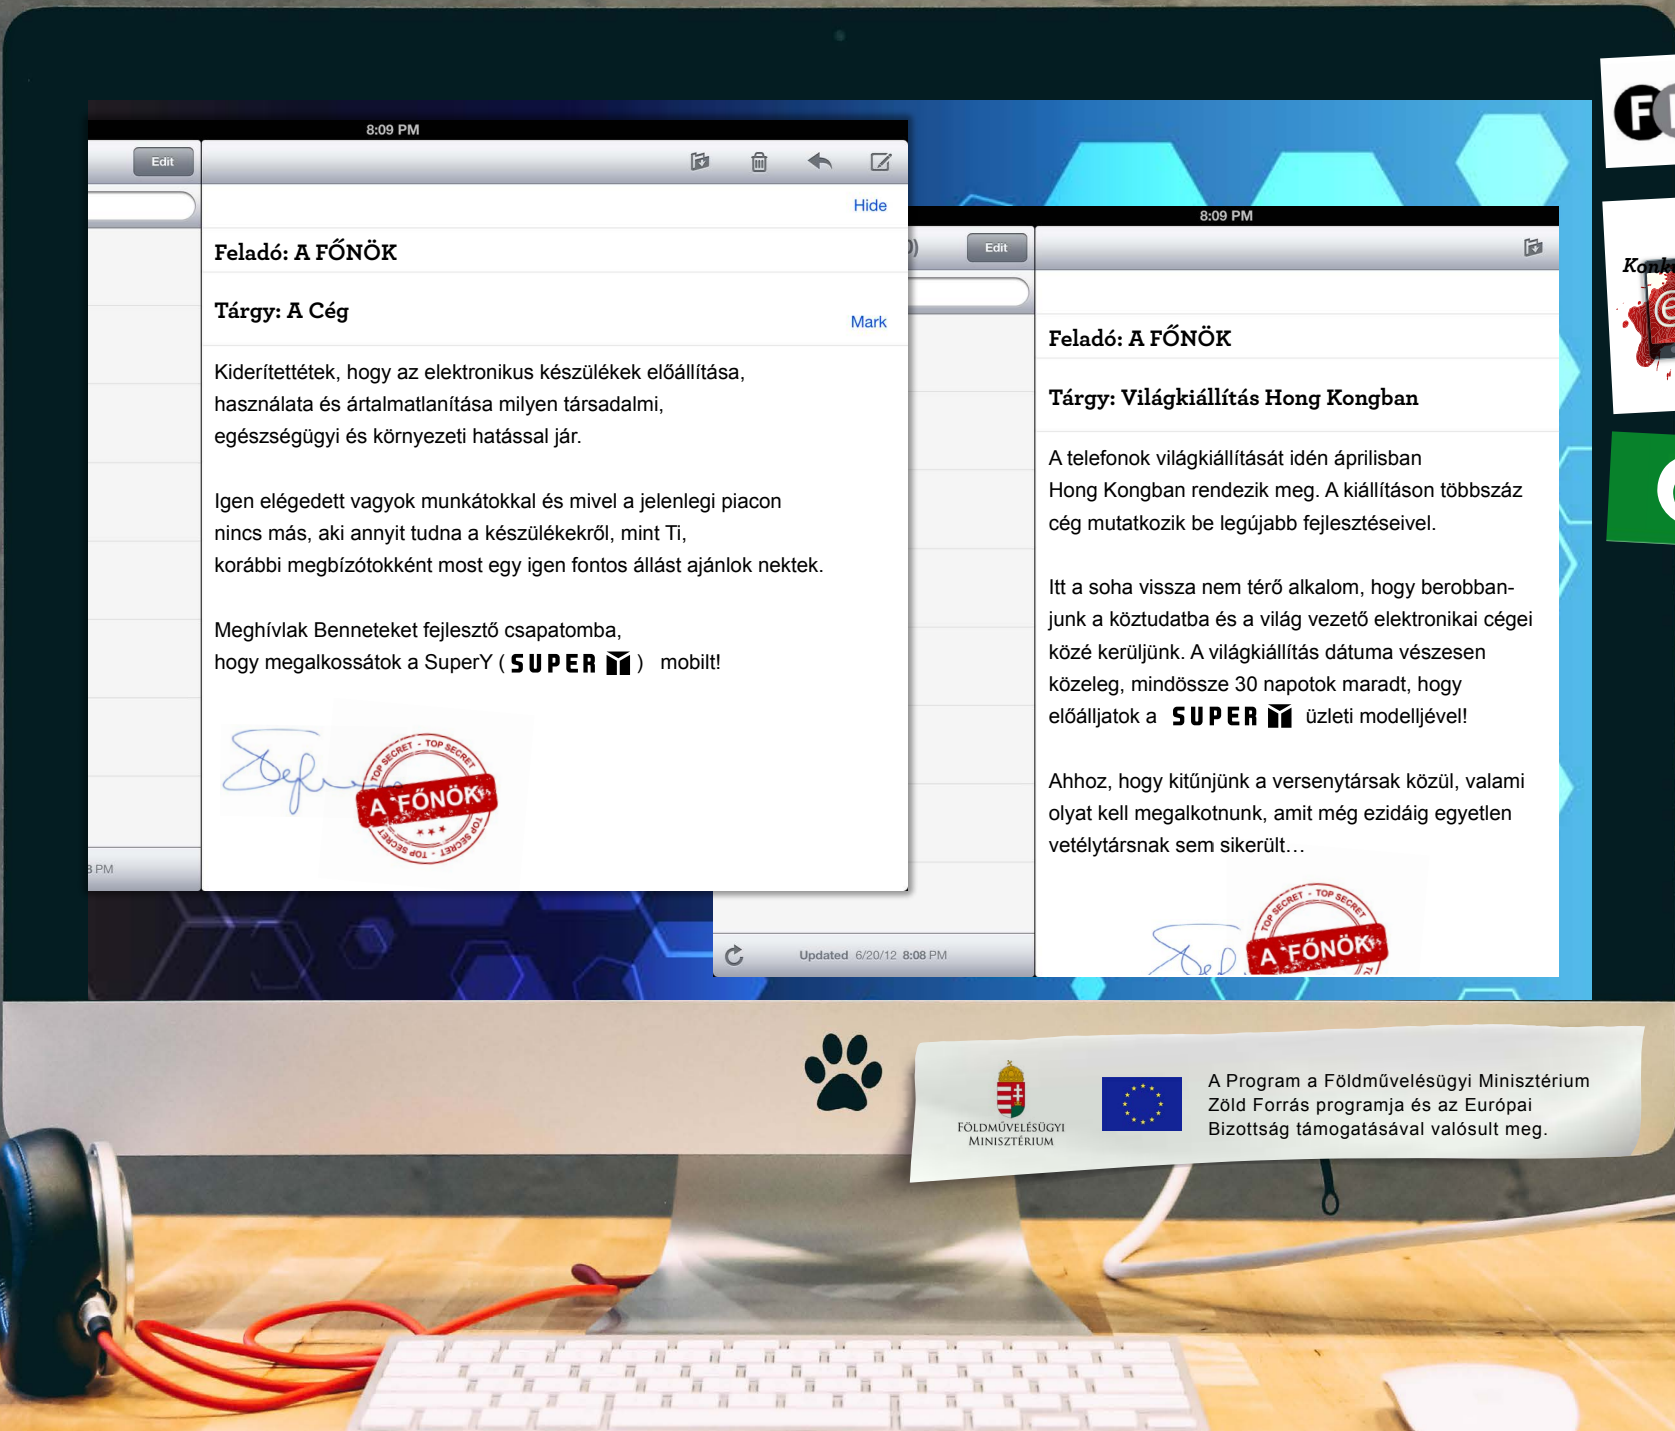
8:09 PM

Edit

Hide

Feladó: A FŐNÖK

Tárgy: A Cég

Mark

Kiderítettétek, hogy az elektronikus készülékek előállítása, használata és ártalmatlanítása milyen társadalmi, egészségügyi és környezeti hatással jár.

Igen elégedett vagyok munkátokkal és mivel a jelenlegi piacon nincs más, aki annyit tudna a készülékekről, mint Ti, korábbi megbízótokként most egy igen fontos állást ajánlok nektek.

Meghívlak Benneteket fejlesztő csapatomba, hogy megalkossátok a SuperY ( SUPER Y ) mobilt!

TOP SECRET - TOP SECRET
A FŐNÖK
TOP SECRET - TOP SECRET

PM

8:09 PM

Edit

Feladó: A FŐNÖK

Tárgy: Világkiállítás Hong Kongban

A telefonok világkiállítását idén áprilisban Hong Kongban rendezik meg. A kiállításon többszáz cég mutatkozik be legújabb fejlesztéseivel.

Itt a soha vissza nem térő alkalom, hogy berobbanjunk a köztudatba és a világ vezető elektronikai cégei közé kerüljünk. A világkiállítás dátuma vészesen közeleg, mindössze 30 napotok maradt, hogy előálljatok a SUPER Y üzleti modelljével!

Ahhoz, hogy kitűnjünk a versenytársak közül, valami olyat kell megalkotnunk, amit még ezidáig egyetlen vetélytársnak sem sikerült…

TOP SECRET - TOP SECRET
A FŐNÖK

Updated 6/20/12 8:08 PM

Konk

FÖLDMŰVELÉSÜGYI MINISZTÉRIUM

A Program a Földművelésügyi Minisztérium Zöld Forrás programja és az Európai Bizottság támogatásával valósult meg.